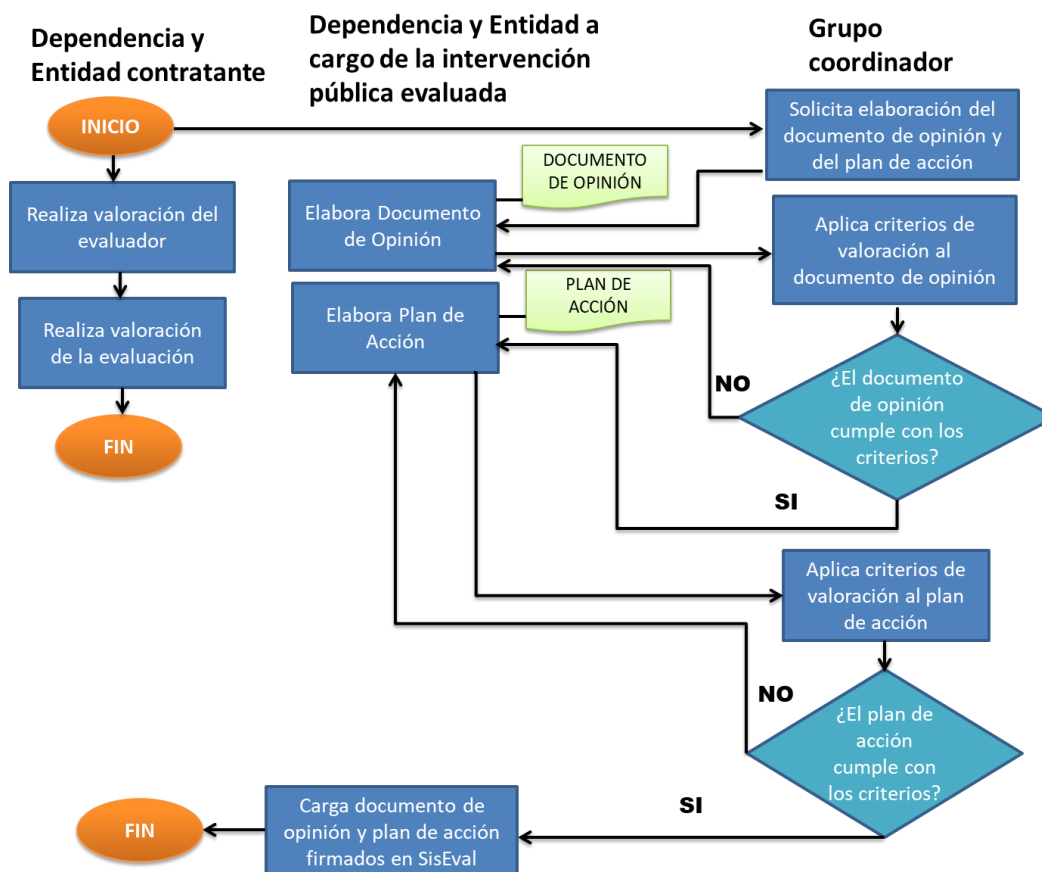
Dependencia y Entidad contratante

Dependencia y Entidad a cargo de la intervención pública evaluada

Grupo coordinador

INICIO

Solicita elaboración del documento de opinión y del plan de acción

DOCUMENTO DE OPINIÓN

Realiza valoración del evaluador

Elabora Documento de Opinión

Aplica criterios de valoración al documento de opinión

PLAN DE ACCIÓN

Realiza valoración de la evaluación

Elabora Plan de Acción

NO

¿El documento de opinión cumple con los criterios?

FIN

SI

Aplica criterios de valoración al plan de acción

NO

¿El plan de acción cumple con los criterios?

SI

FIN

Carga documento de opinión y plan de acción firmados en SisEval